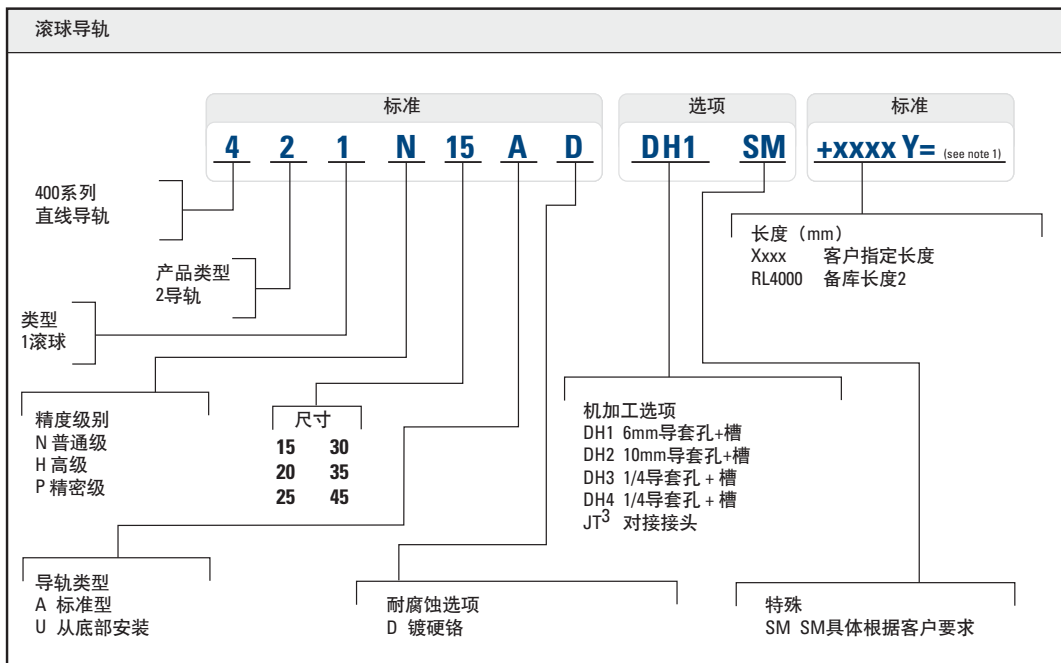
滚球导轨

标准

4 2 1 N 15 A D

选项

DH1 SM

标准

+xxxx Y= (see note 1)

400系列
直线导轨

产品类型
2导轨

类型
1滚球

长度（mm）
Xxxx 客户指定长度
RL4000 备库长度2

精度级别
N 普通级
H 高级
P 精密级

尺寸

| 15 | 30 |
|---|---|
| 20 | 35 |
| 25 | 45 |

机加工选项
DH1 6mm导套孔+槽
DH2 10mm导套孔+槽
DH3 1/4导套孔 + 槽
DH4 1/4导套孔 + 槽
JT$^3$ 对接接头

导轨类型
A 标准型
U 从底部安装

耐腐蚀选项
D 镀硬铬

特殊
SM SM具体根据客户要求